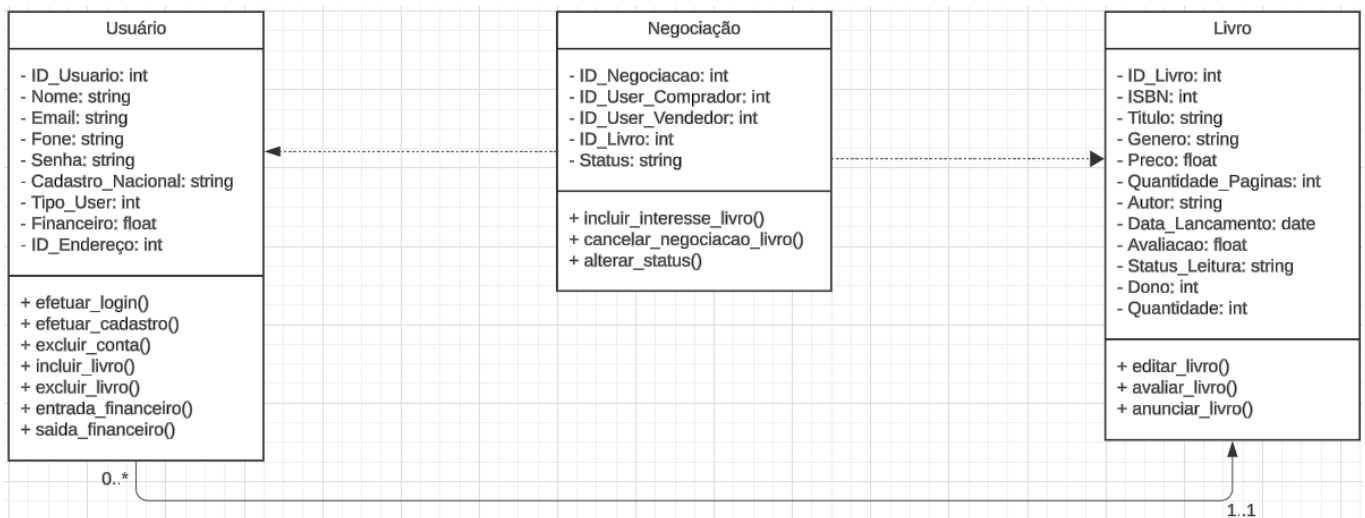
Usuário

- ID_Usuario: int
- Nome: string
- Email: string
- Fone: string
- Senha: string
- Cadastro_Nacional: string
- Tipo_User: int
- Financeiro: float
- ID_Endereço: int

+ efetuar_login()
+ efetuar_cadastro()
+ excluir_conta()
+ incluir_livro()
+ excluir_livro()
+ entrada_financeiro()
+ saida_financeiro()

Negociação

- ID_Negociacao: int
- ID_User_Comprador: int
- ID_User_Vendedor: int
- ID_Livro: int
- Status: string

+ incluir_interesse_livro()
+ cancelar_negociacao_livro()
+ alterar_status()

Livro

- ID_Livro: int
- ISBN: int
- Titulo: string
- Genero: string
- Preco: float
- Quantidade_Paginas: int
- Autor: string
- Data_Lancamento: date
- Avaliacao: float
- Status_Leitura: string
- Dono: int
- Quantidade: int

+ editar_livro()
+ avaliar_livro()
+ anunciar_livro()

0..*

1..1